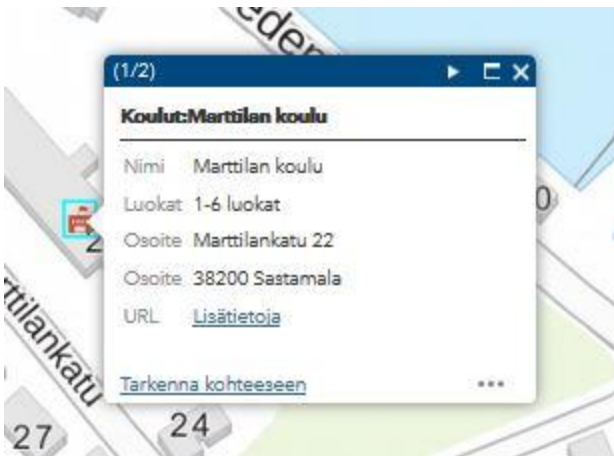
eden

(1/2)

Koulut:Marttilan koulu

| | |
|---|---|
| Nimi | Marttilan koulu |
| Luokat | 1-6 luokat |
| Osoite | Marttilankatu 22 |
| Osoite | 38200 Sastamala |
| URL | Lisätietoja |

Tarkenna kohteeseen

...

2

0

rttilankatu

27

24